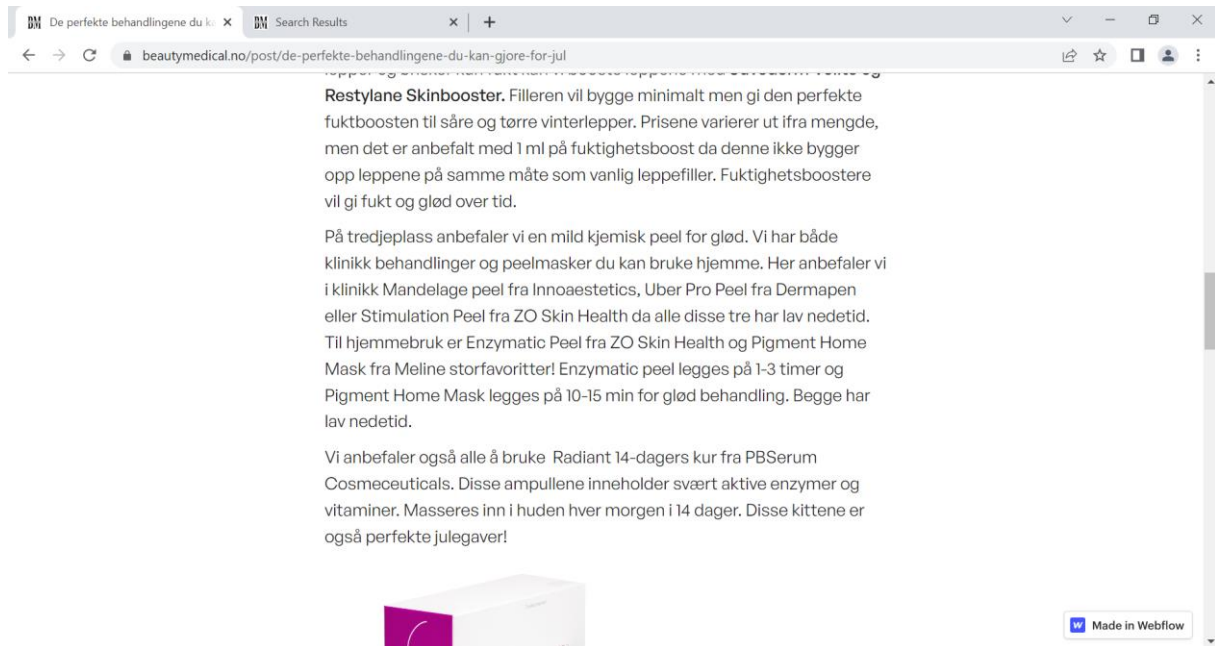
BM De perfekte behandlingene du k ×
BM Search Results ×
+

beautymedical.no/post/de-perfekte-behandlingene-du-kan-gjore-for-jul

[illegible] **Restylane Skinbooster.** Filleren vil bygge minimalt men gi den perfekte fuktboosten til såre og tørre vinterlepper. Prisene varierer ut ifra mengde, men det er anbefalt med 1 ml på fuktighetsboost da denne ikke bygger opp leppene på samme måte som vanlig leppefiller. Fuktighetsboostere vil gi fukt og glød over tid.

På tredjeplass anbefaler vi en mild kjemisk peel for glød. Vi har både klinikk behandlinger og peelmasker du kan bruke hjemme. Her anbefaler vi i klinikk Mandelage peel fra Innoaestetics, Uber Pro Peel fra Dermapen eller Stimulation Peel fra ZO Skin Health da alle disse tre har lav nedetid. Til hjemmebruk er Enzymatic Peel fra ZO Skin Health og Pigment Home Mask fra Meline storfavoritter! Enzymatic peel legges på 1-3 timer og Pigment Home Mask legges på 10-15 min for glød behandling. Begge har lav nedetid.

Vi anbefaler også alle å bruke Radiant 14-dagers kur fra PBSerum Cosmeceuticals. Disse ampullene inneholder svært aktive enzymer og vitaminer. Masseres inn i huden hver morgen i 14 dager. Disse kittene er også perfekte julegaver!

Made in Webflow